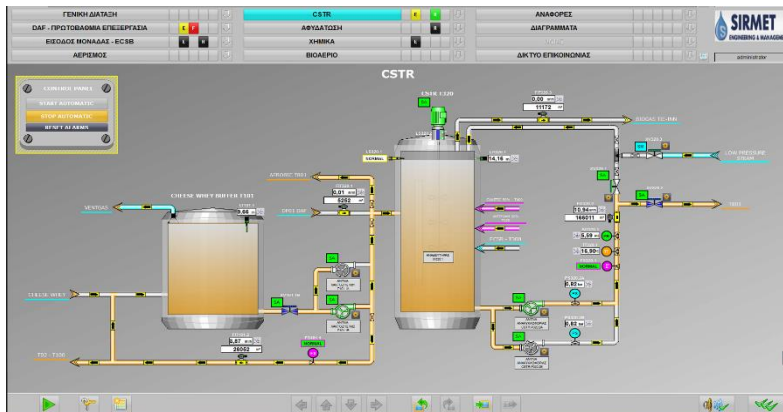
ΓΕΝΙΚΗ ΔΙΑΤΑΞΗ
DAF - ΠΡΟΤΟΒΑΘΜΙΑ ΕΠΕΞΕΡΓΑΣΙΑ
ΕΙΣΟΔΟΣ ΜΟΝΑΔΑΣ - ECSB
ΑΕΡΙΣΜΟΣ
CSTR
ΑΦΥΔΑΤΩΣΗ
ΧΗΜΙΚΑ
ΒΙΟΑΕΡΙΟ
ΑΝΑΦΟΡΕΣ
ΔΙΑΓΡΑΜΜΑΤΑ
ΔΙΚΤΥΟ ΕΠΙΚΟΙΝΩΝΙΑΣ
SIRMET
ENGINEERING & MANAGEMENT

CSTR

START AUTOMATIC
STOP AUTOMATIC
RESET ALARMS

CHEESE WHEY BUFFER T101
CSTR T120
NORMAL
NORMAL
NORMAL
0.00
11172
14.16
0.01
5252
6.66
70.94
166011
6.09
16.90
0.02
0.02
0.87
26062
CHEESE WHEY
T01 - T106
BIOGAS
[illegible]
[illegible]
BIOGAS TO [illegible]
LOW PRESSURE STEAM
T201